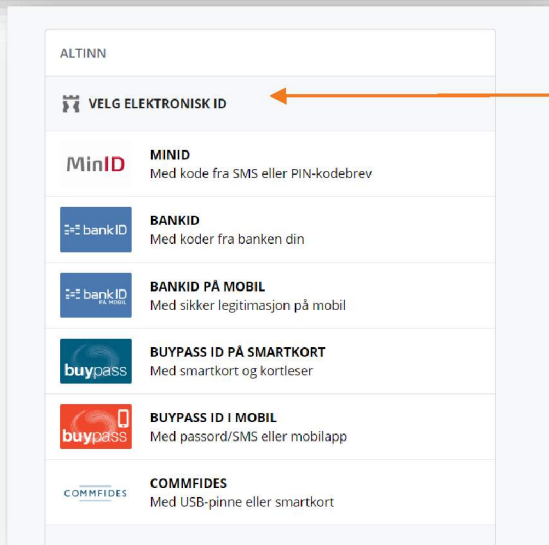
ALTINN

VELG ELEKTRONISK ID

MinID
MINID
Med kode fra SMS eller PIN-kodebrev

bankID
BANKID
Med koder fra banken din

bankID PÅ MOBIL
BANKID PÅ MOBIL
Med sikker legitimasjon på mobil

buypass
BUYPASS ID PÅ SMARTKORT
Med smartkort og kortleser

buypass
BUYPASS ID I MOBIL
Med passord/SMS eller mobilapp

COMMFIDES
COMMFIDES
Med USB-pinne eller smartkort